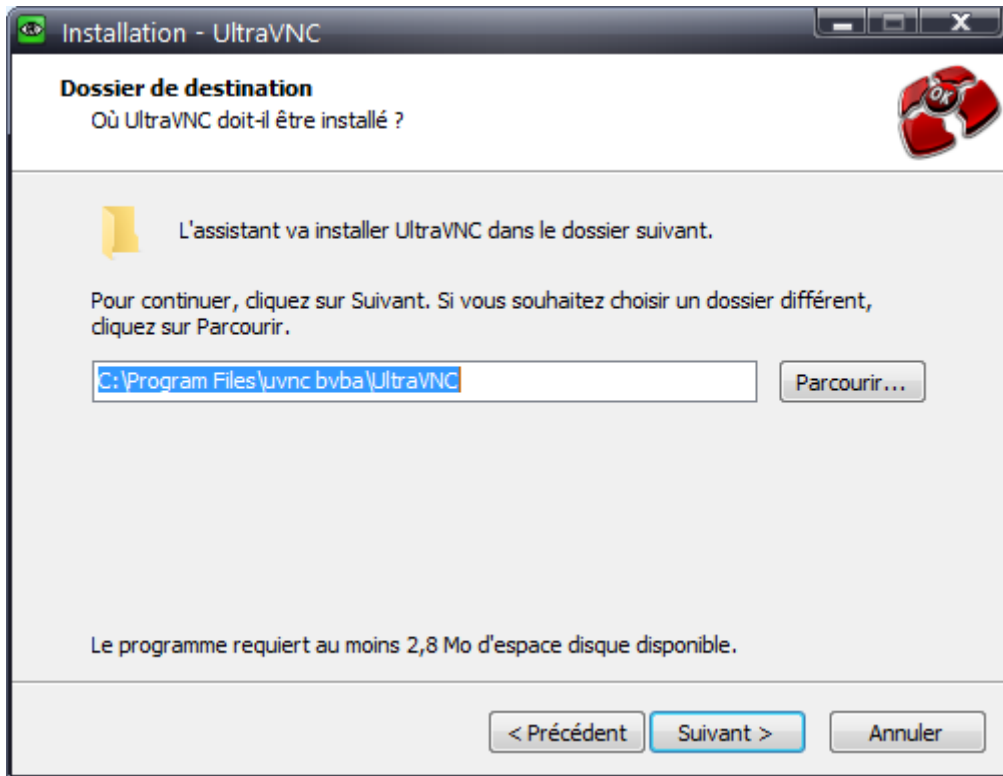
Installation - UltraVNC

Dossier de destination
Où UltraVNC doit-il être installé ?

OK

L'assistant va installer UltraVNC dans le dossier suivant.

Pour continuer, cliquez sur Suivant. Si vous souhaitez choisir un dossier différent, cliquez sur Parcourir.

C:\Program Files\uvnc bvba\UltraVNC

Parcourir...

Le programme requiert au moins 2,8 Mo d'espace disque disponible.

< Précédent | Suivant > | Annuler